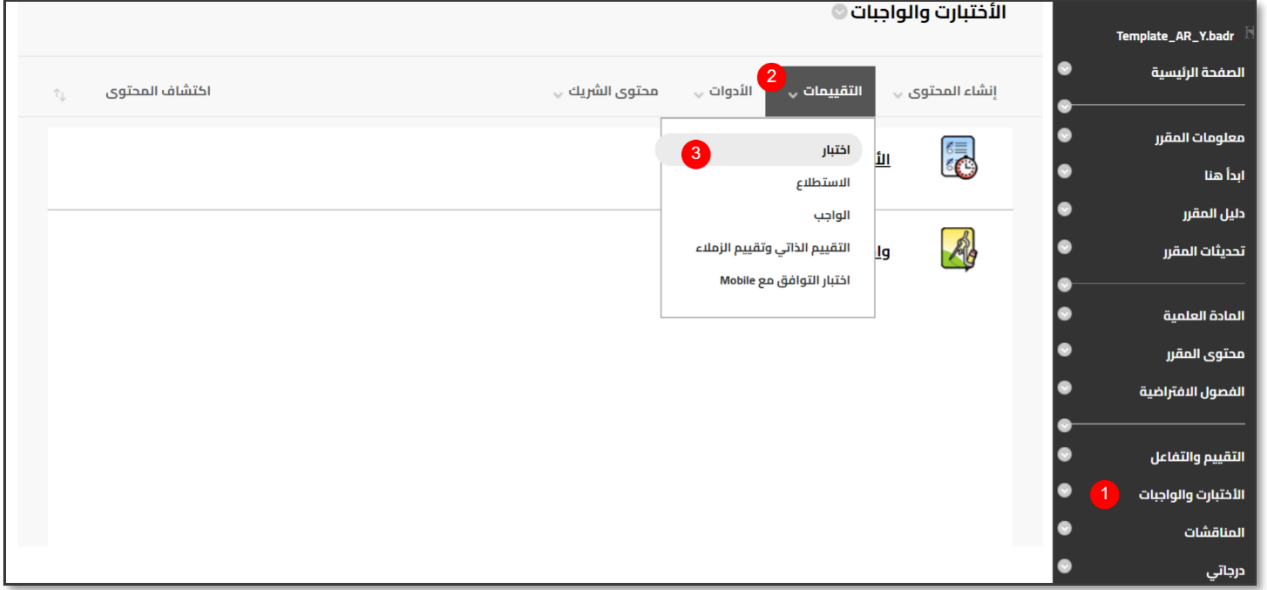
الأختبارت والواجبات

Template_AR_Y.badr

الصفحة الرئيسية

معلومات المقرر

ابدأ هنا

دليل المقرر

تحديثات المقرر

المادة العلمية

محتوى المقرر

الفصول الافتراضية

التقييم والتفاعل

1 الأختبارت والواجبات

المناقشات

درجاتي

إنشاء المحتوى

2 التقييمات

الأدوات

محتوى الشريك

اكتشاف المحتوى

3 اختبار

الاستطلاع

الواجب

التقييم الذاتي وتقييم الزملاء

اختبار التوافق مع Mobile

الأ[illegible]

وا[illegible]